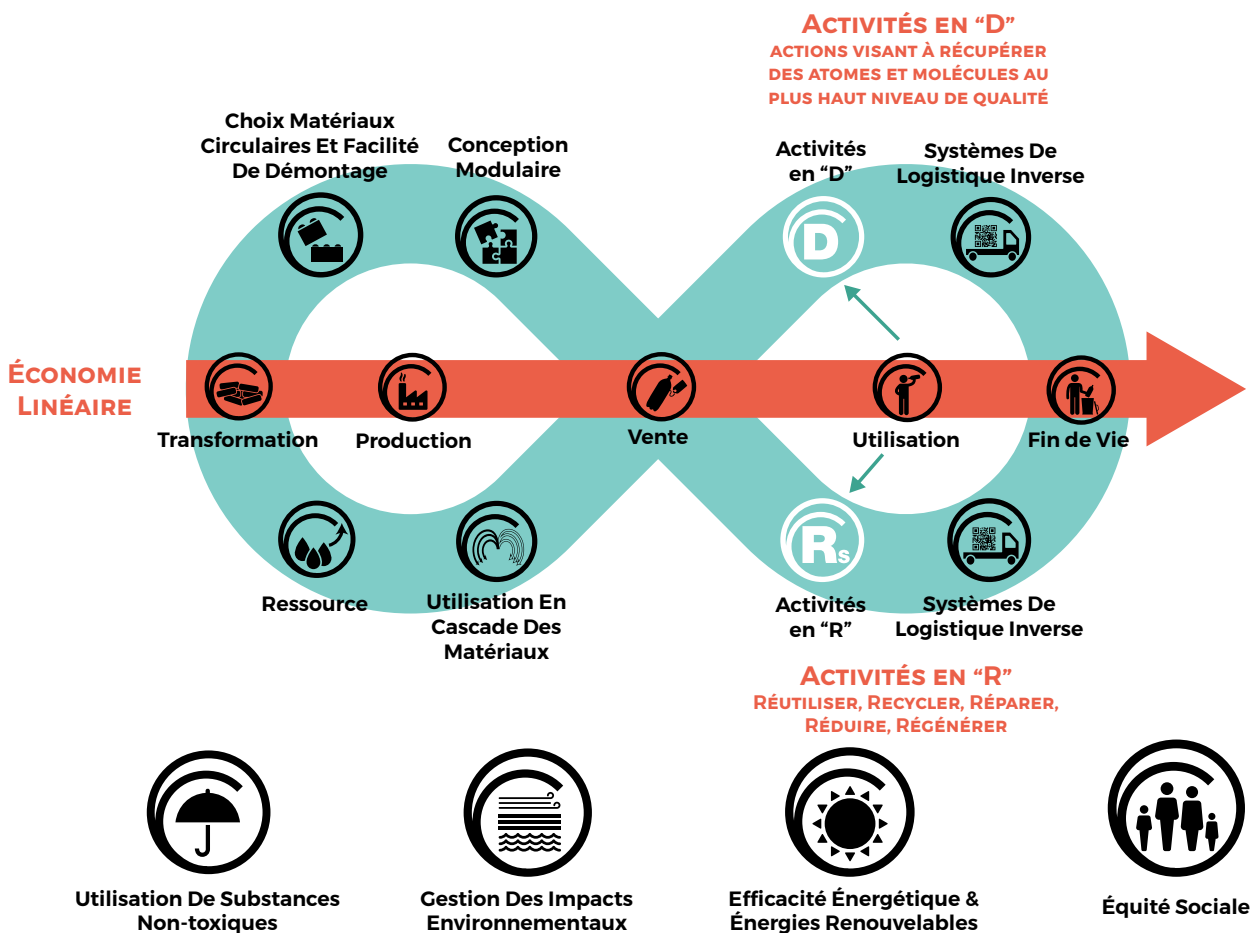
Activités en "D"
Actions visant à récupérer des atomes et molécules au plus haut niveau de qualité

Choix Matériaux Circulaires Et Facilité De Démontage

Conception Modulaire

Activités en "D"

Systèmes De Logistique Inverse

D

Économie Linéaire

Transformation

Production

Vente

Utilisation

Fin de Vie

Rs

Ressource

Utilisation En Cascade Des Matériaux

Activités en "R"

Systèmes De Logistique Inverse

Activités en "R"
Réutiliser, Recycler, Réparer, Réduire, Régénérer

Utilisation De Substances Non-toxiques

Gestion Des Impacts Environnementaux

Efficacité Énergétique & Énergies Renouvelables

Équité Sociale